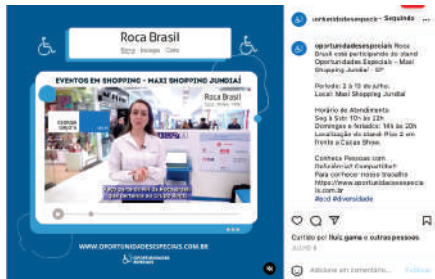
Roca Brasil
Roca Brasil
EVENTOS EM SHOPPING - MAXI SHOPPING JUNDIAÍ
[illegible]
WWW.OPORTUNIDADESESPECIAIS.COM.BR
oportunidadesespecia · Seguindo
oportunidadesespeciais Roca Brasil está participando do stand Oportunidades Especiais – Maxi Shopping Jundiaí - SP
Período: 3 a 19 de Julho.
Local: Maxi Shopping Jundiaí
Horário de Atendimento:
Seg à Sab: 10h às 22h
Domingos e feriados: 14h às 20h
Localização do stand: Piso 2 em frente a Casas Show.
Conheça Pessoas com Deficiência Competentes!
Para conhecer nosso trabalho https://www.oportunidadesespeciais.com.br
#pcd #diversidade
Curtido por lluiz_gama e outras pessoas
JULHO 8
Adicione um comentário...
Publicar